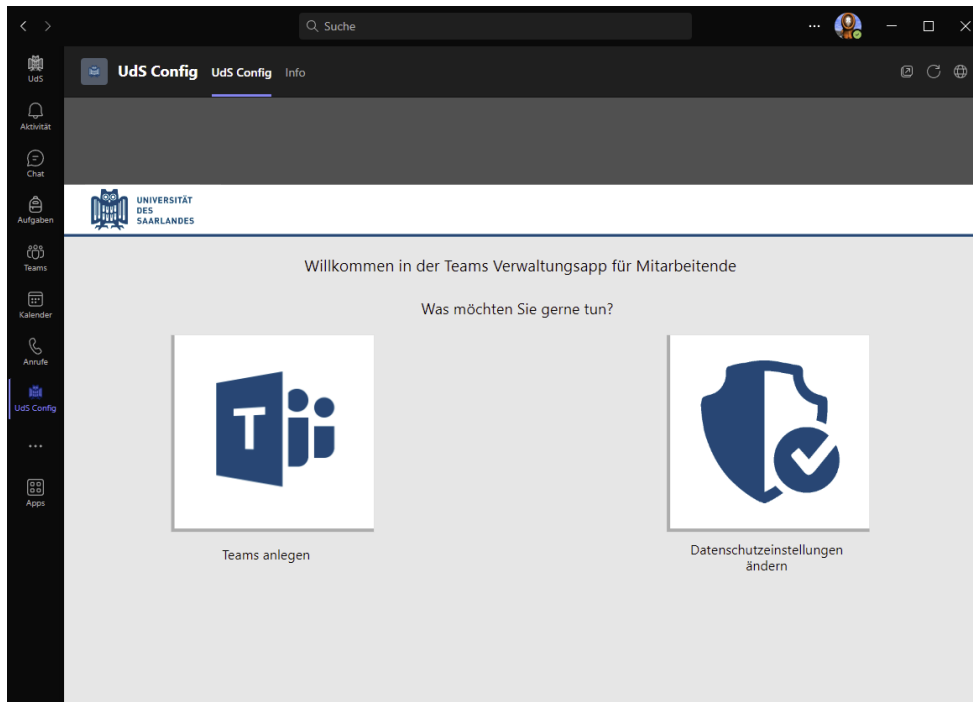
Suche

...

UdS

Aktivität

Chat

Aufgaben

Teams

Kalender

Anrufe

UdS Config

...

Apps

UdS Config UdS Config Info

UNIVERSITÄT DES SAARLANDES

Willkommen in der Teams Verwaltungsapp für Mitarbeitende

Was möchten Sie gerne tun?

T

Teams anlegen

Datenschutzeinstellungen ändern